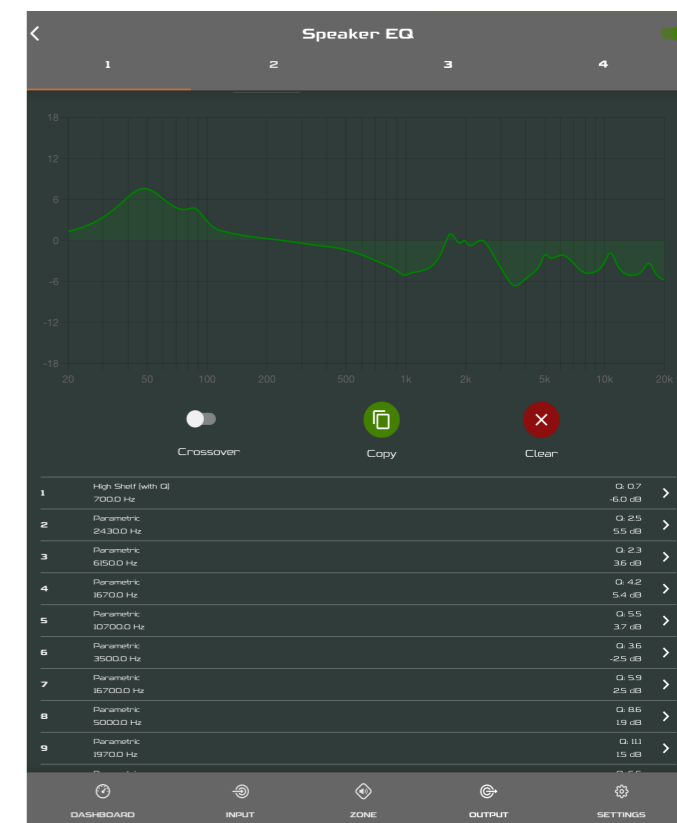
Speaker EQ

1 2 3 4

18
12
6
0
-6
-12
-18

20 50 100 200 500 1k 2k 5k 10k 20k

Crossover Copy Clear

| | | |
|---|---|---|
| 1 | High Shelf (with Q) 700.0 Hz | Q: 0.7 -6.0 dB |
| 2 | Parametric 2430.0 Hz | Q: 2.5 5.5 dB |
| 3 | Parametric 6150.0 Hz | Q: 2.3 3.6 dB |
| 4 | Parametric 1670.0 Hz | Q: 4.2 5.4 dB |
| 5 | Parametric 10700.0 Hz | Q: 5.5 3.7 dB |
| 6 | Parametric 3500.0 Hz | Q: 3.6 -2.5 dB |
| 7 | Parametric 16700.0 Hz | Q: 5.9 2.5 dB |
| 8 | Parametric 5000.0 Hz | Q: 8.6 1.9 dB |
| 9 | Parametric 1970.0 Hz | Q: 11.1 1.5 dB |

DASHBOARD INPUT ZONE OUTPUT SETTINGS